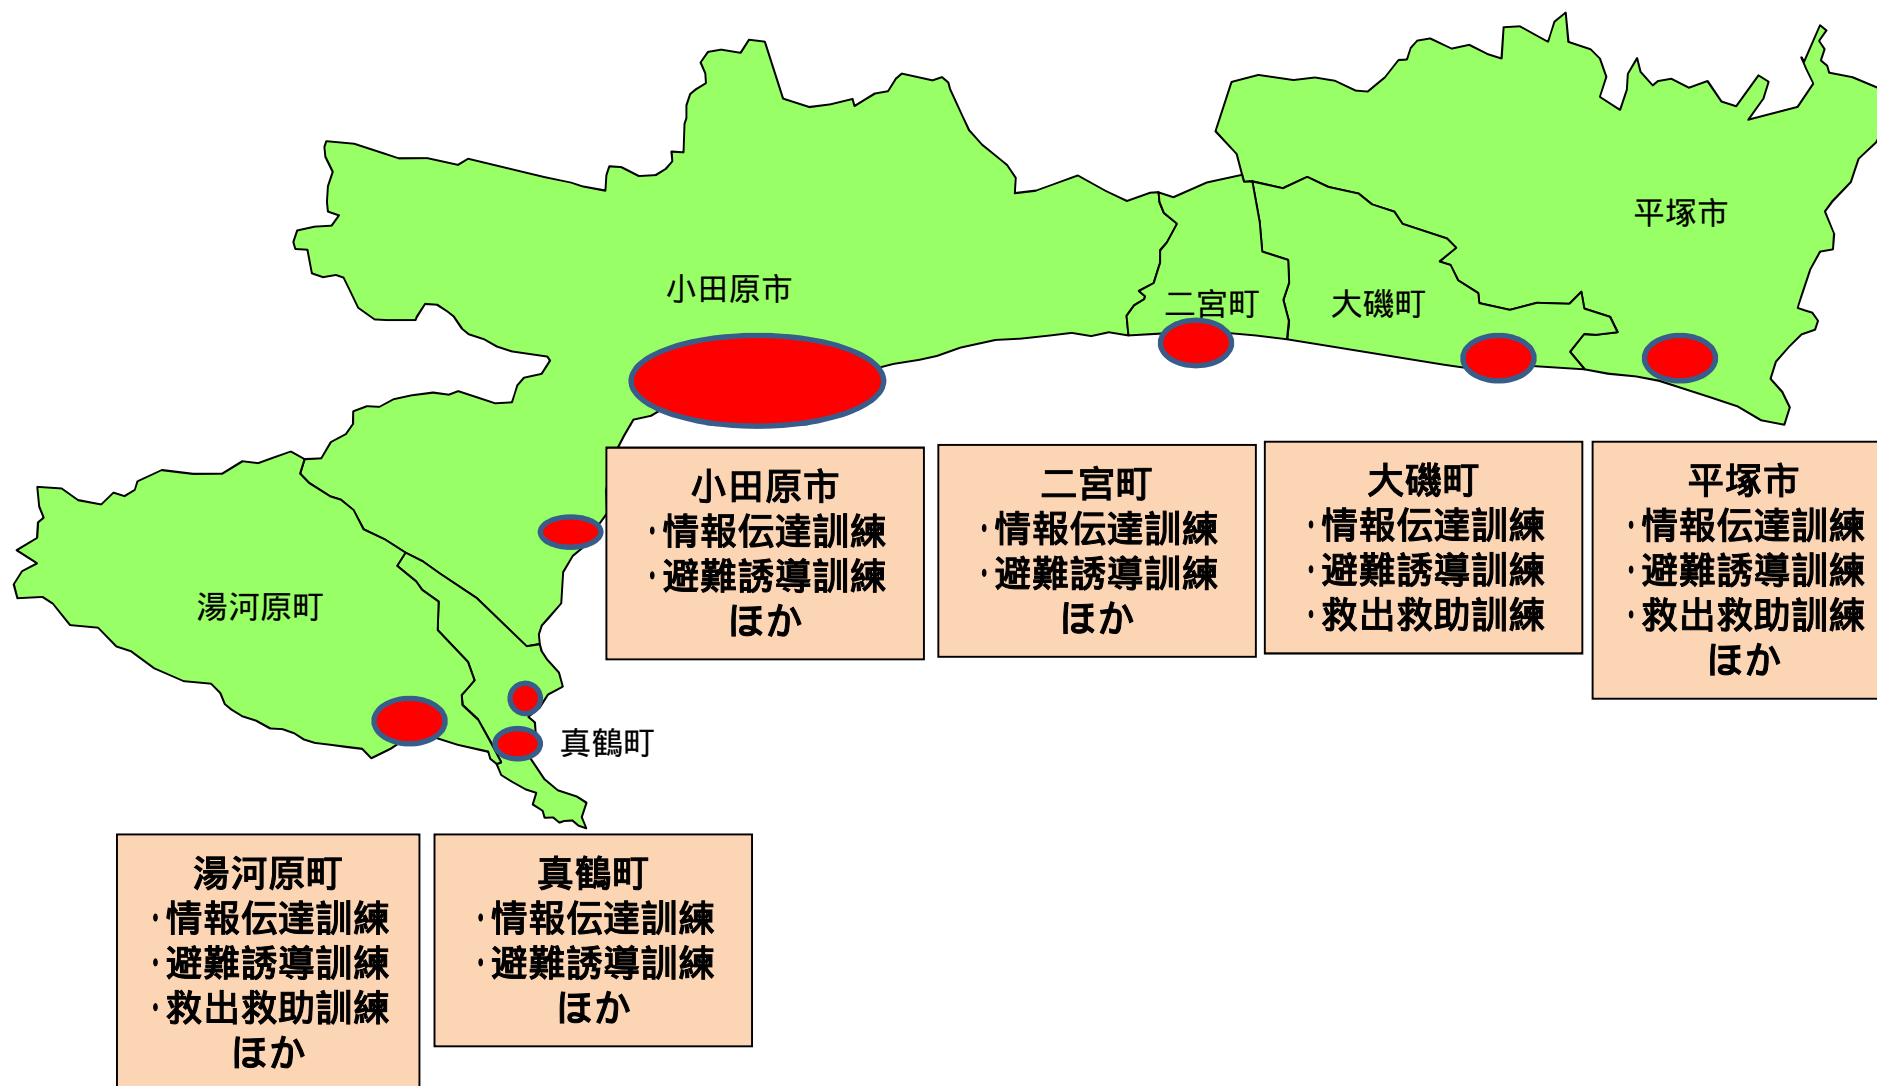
平塚市

小田原市

二宮町

大磯町

湯河原町

真鶴町

小田原市
・情報伝達訓練
・避難誘導訓練
ほか

二宮町
・情報伝達訓練
・避難誘導訓練
ほか

大磯町
・情報伝達訓練
・避難誘導訓練
・救出救助訓練

平塚市
・情報伝達訓練
・避難誘導訓練
・救出救助訓練
ほか

湯河原町
・情報伝達訓練
・避難誘導訓練
・救出救助訓練
ほか

真鶴町
・情報伝達訓練
・避難誘導訓練
ほか